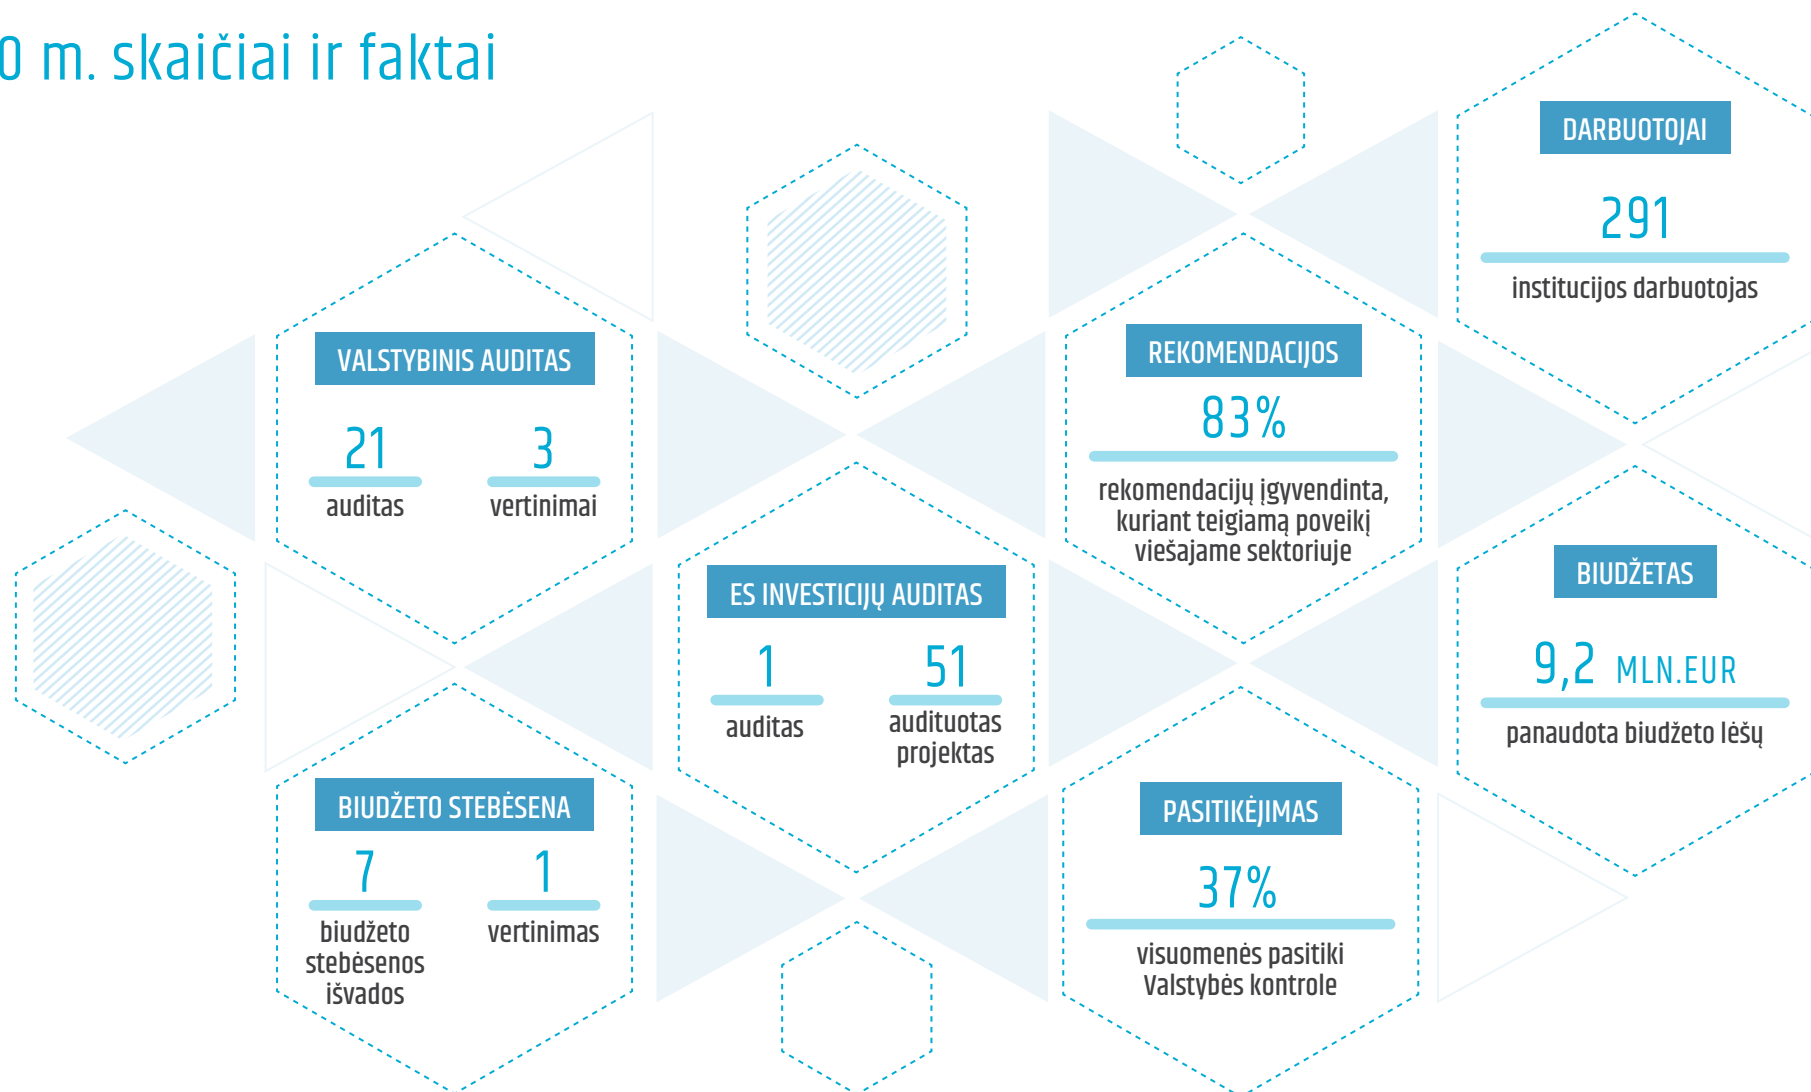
0 m. skaičiai ir faktai

VALSTYBINIS AUDITAS

21
auditas

3
vertinimai

DARBUOTOJAI

291
institucijos darbuotojas

REKOMENDACIJOS

83%
rekomendacijų įgyvendinta, kuriant teigiamą poveikį viešajame sektoriuje

ES INVESTICIJŲ AUDITAS

1
auditas

51
audituotas projektas

BIUDŽETAS

9,2 MLN.EUR
panaudota biudžeto lėšų

BIUDŽETO STEBĖSENA

7
biudžeto stebėsenos išvados

1
vertinimas

PASITIKĖJIMAS

37%
visuomenės pasitiki Valstybės kontrole